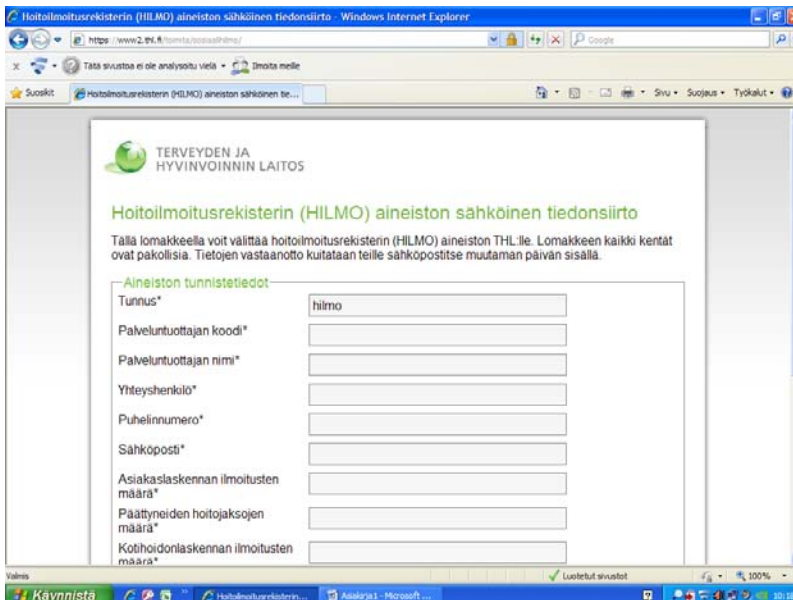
Hoitoilmoitusrekisterin (HILMO) aineiston sähköinen tiedonsiirto - Windows Internet Explorer

https://www2.thl.fi/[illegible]

Google

Tätä sivustoa ei ole analysoitu vielä • Ilmoita meille

Suosikit

Hoitoilmoitusrekisterin (HILMO) aineiston sähköinen tie...

Sivu • Suojaus • Työkalut •

TERVEYDEN JA HYVINVOINNIN LAITOS

Hoitoilmoitusrekisterin (HILMO) aineiston sähköinen tiedonsiirto

Tällä lomakkeella voit välittää hoitoilmoitusrekisterin (HILMO) aineiston THL:lle. Lomakkeen kaikki kentät ovat pakollisia. Tietojen vastaanotto kuitataan teille sähköpostitse muutaman päivän sisällä.

Aineiston tunnistetiedot

Tunnus* hilmo

Palveluntuottajan koodi*

Palveluntuottajan nimi*

Yhteyshenkilö*

Puhelinnumero*

Sähköposti*

Asiakaslaskennan ilmoitusten määrä*

Päättyneiden hoitojaksojen määrä*

Kotihoidonlaskennan ilmoitusten määrä*

Valmis

Luotetut sivustot

100%

Käynnistä

Hoitoilmoitusrekisterin...

Asiakirja1 - Microsoft ...

10:1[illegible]